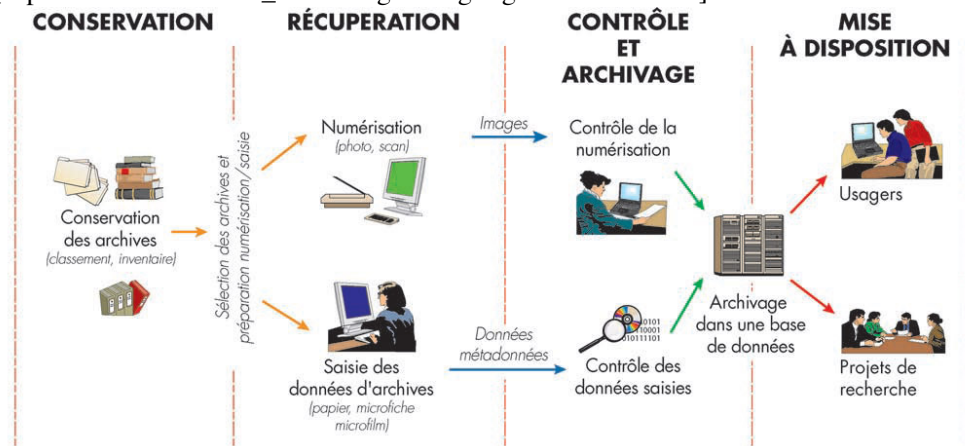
CONSERVATION

RÉCUPERATION

CONTRÔLE ET ARCHIVAGE

MISE À DISPOSITION

Conservation des archives
(classement, inventaire)

Sélection des archives et préparation numérisation/saisie

Numérisation
(photo, scan)

Images

Saisie des données d'archives
(papier, microfiche microfilm)

Données métadonnées

Contrôle de la numérisation

0101
10001
010111101

Contrôle des données saisies

Archivage dans une base de données

Usagers

Projets de recherche